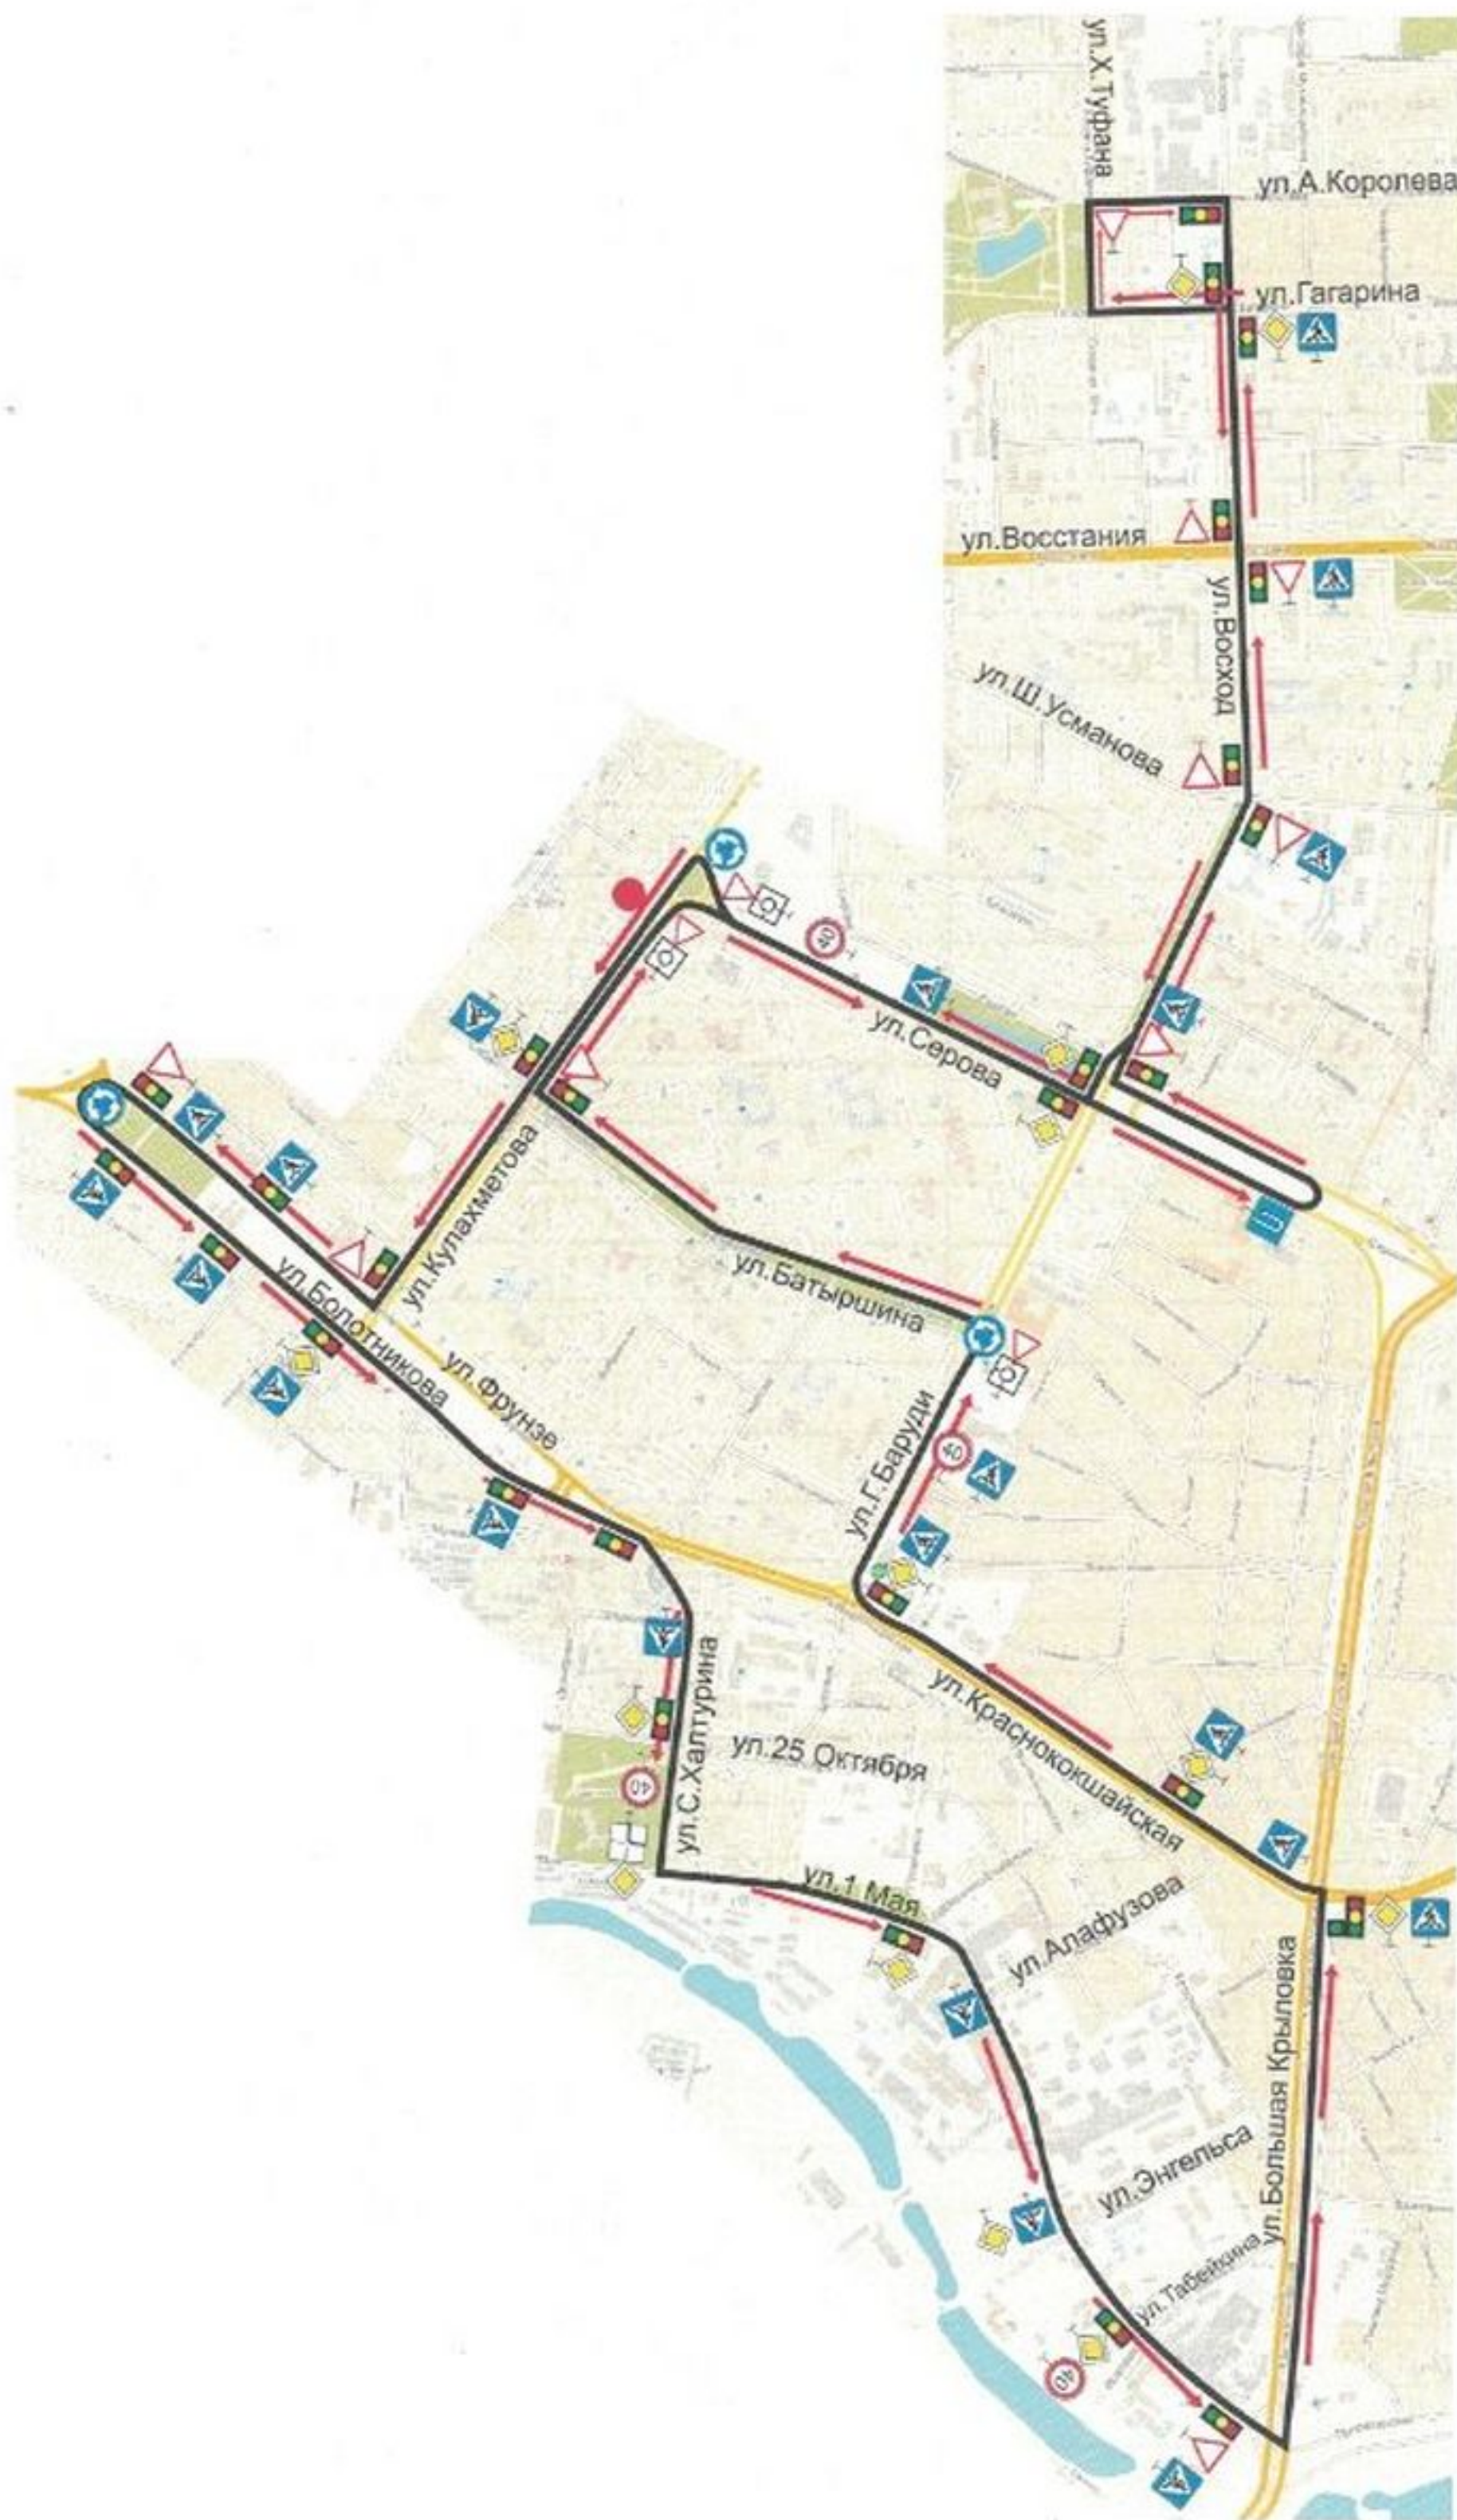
ул.Х.Туфана
ул.А.Королева
ул.Гагарина
ул.Восстания
ул.Восход
ул.Ш.Усманова
40
ул.Серова
ул.Кулахметова
ул.Батыршина
ул.Болотникова
ул.Фрунзе
ул.Г.Баруди
40
ул.С.Халтурина
ул.25 Октября
ул.Краснококшайская
40
ул.1 Мая
ул.Алафузова
ул.Энгельса
ул.Большая Крыловка
ул.Табейкина
40